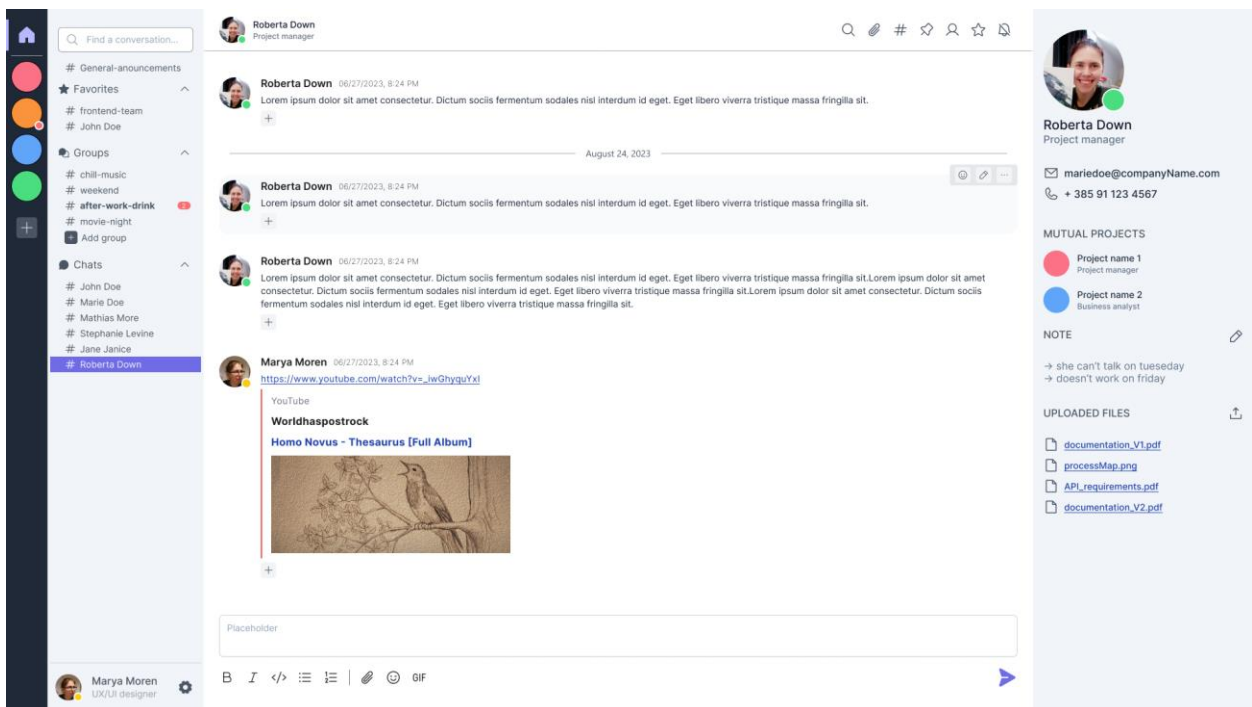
Find a conversation...

# General-anouncements
Favorites
# frontend-team
# John Doe
Groups
# chill-music
# weekend
# after-work-drink 2
# movie-night
Add group
Chats
# John Doe
# Marie Doe
# Mathias More
# Stephanie Levine
# Jane Janice
# Roberta Down

Marya Moren
UX/UI designer

Roberta Down
Project manager

Roberta Down 06/27/2023, 8:24 PM
Lorem ipsum dolor sit amet consectetur. Dictum sociis fermentum sodales nisl interdum id eget. Eget libero viverra tristique massa fringilla sit.
+

August 24, 2023

Roberta Down 06/27/2023, 8:24 PM
Lorem ipsum dolor sit amet consectetur. Dictum sociis fermentum sodales nisl interdum id eget. Eget libero viverra tristique massa fringilla sit.
+

Roberta Down 06/27/2023, 8:24 PM
Lorem ipsum dolor sit amet consectetur. Dictum sociis fermentum sodales nisl interdum id eget. Eget libero viverra tristique massa fringilla sit.Lorem ipsum dolor sit amet consectetur. Dictum sociis fermentum sodales nisl interdum id eget. Eget libero viverra tristique massa fringilla sit.Lorem ipsum dolor sit amet consectetur. Dictum sociis fermentum sodales nisl interdum id eget. Eget libero viverra tristique massa fringilla sit.
+

Marya Moren 06/27/2023, 8:24 PM
https://www.youtube.com/watch?v=_iwGhyquYxI
YouTube
Worldhaspostrock
Homo Novus - Thesaurus [Full Album]
+

Placeholder

B I </> GIF

Roberta Down
Project manager
mariedoe@companyName.com
+ 385 91 123 4567

MUTUAL PROJECTS
Project name 1
Project manager
Project name 2
Business analyst

NOTE
→ she can't talk on tueseday
→ doesn't work on friday

UPLOADED FILES
documentation_V1.pdf
processMap.png
API_requirements.pdf
documentation_V2.pdf